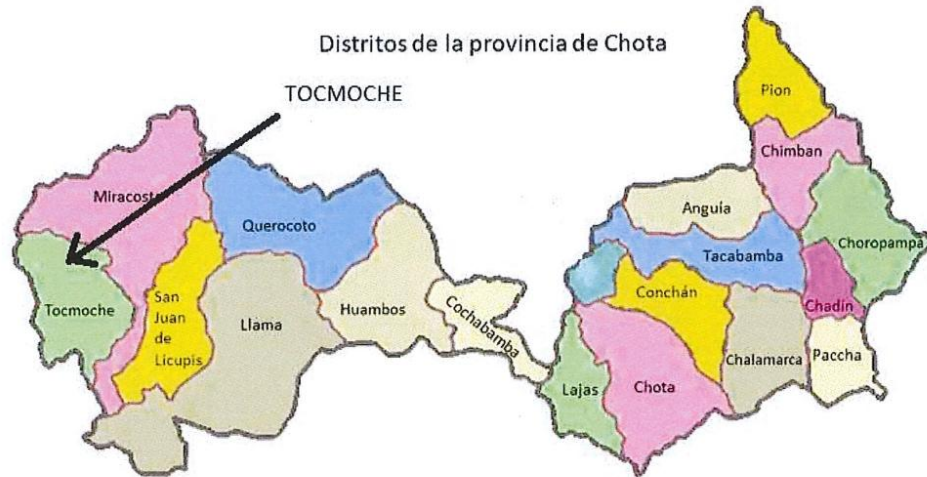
Distritos de la provincia de Chota

TOCMOCHE

Pion

Chimban

Miracosta

Querocoto

Anguía

Choropampa

Tacabamba

Tocmoche

San Juan de Licupis

Llama

Huambos

Cochabamba

Conchán

Chadín

Chalamarca

Paccha

Lajas

Chota